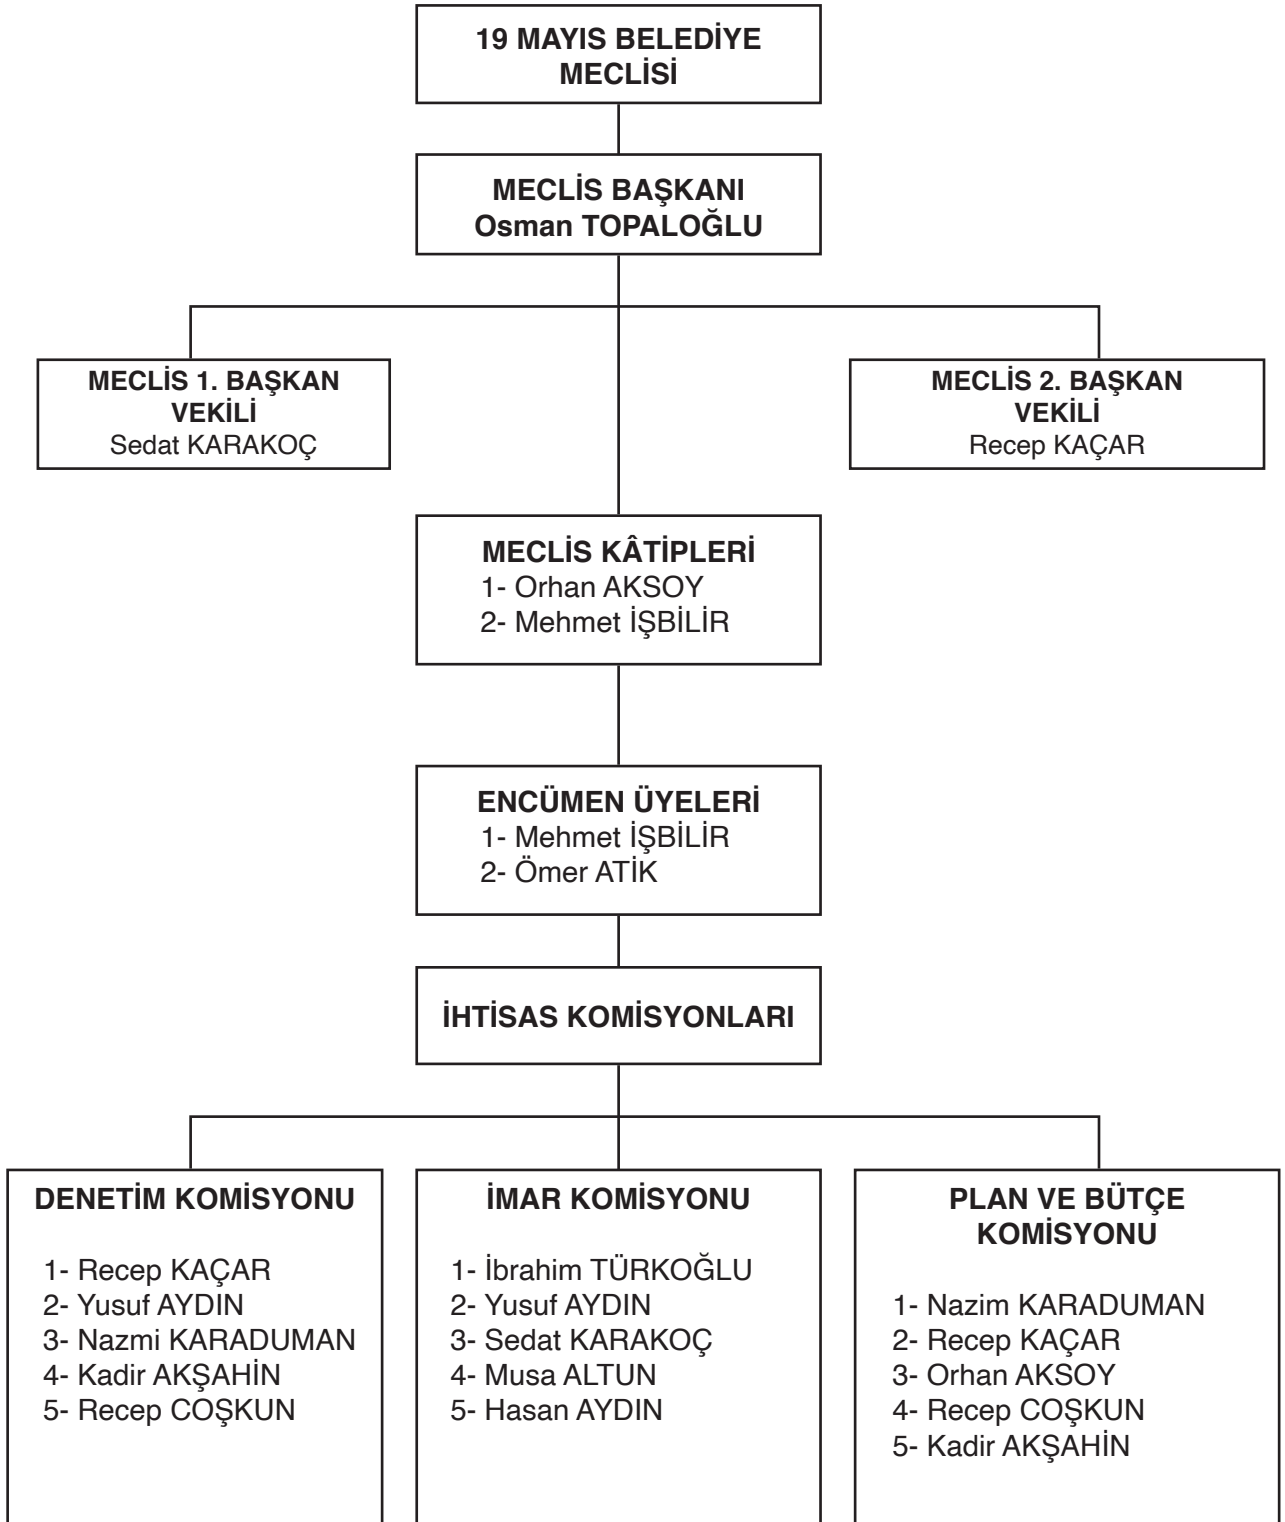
19 MAYIS BELEDİYE MECLİSİ

MECLİS BAŞKANI
Osman TOPALOĞLU

MECLİS 1. BAŞKAN VEKİLİ
Sedat KARAKOÇ

MECLİS 2. BAŞKAN VEKİLİ
Recep KAÇAR

MECLİS KÂTİPLERİ
1- Orhan AKSOY
2- Mehmet İŞBİLİR

ENCÜMEN ÜYELERİ
1- Mehmet İŞBİLİR
2- Ömer ATİK

İHTİSAS KOMİSYONLARI

DENETİM KOMİSYONU
1- Recep KAÇAR
2- Yusuf AYDIN
3- Nazmi KARADUMAN
4- Kadir AKŞAHİN
5- Recep COŞKUN

İMAR KOMİSYONU
1- İbrahim TÜRKOĞLU
2- Yusuf AYDIN
3- Sedat KARAKOÇ
4- Musa ALTUN
5- Hasan AYDIN

PLAN VE BÜTÇE KOMİSYONU
1- Nazim KARADUMAN
2- Recep KAÇAR
3- Orhan AKSOY
4- Recep COŞKUN
5- Kadir AKŞAHİN